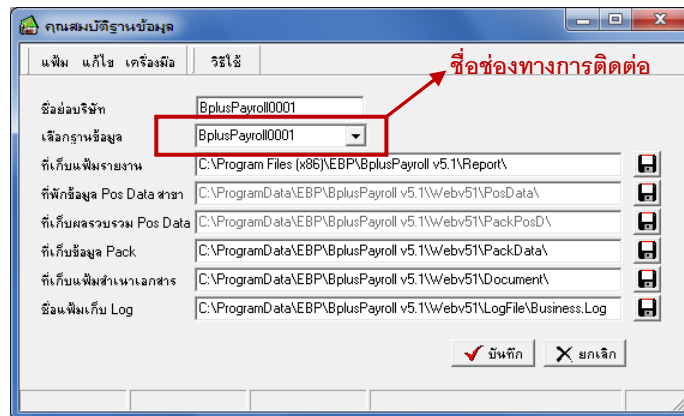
คุณสมบัติฐานข้อมูล

แฟ้ม แก้ไข เครื่องมือ วิธีใช้

ชื่อช่องทางการติดต่อ

ชื่อย่อบริษัท BplusPayroll0001

เลือกฐานข้อมูล BplusPayroll0001

ที่เก็บแฟ้มรายงาน C:\Program Files (x86)\EBP\BplusPayroll v5.1\Report\

ที่พักข้อมูล Pos Data สาขา C:\ProgramData\EBP\BplusPayroll v5.1\Webv51\PosData\

ที่เก็บผลรวบรวม Pos Data C:\ProgramData\EBP\BplusPayroll v5.1\Webv51\PackPosD\

ที่เก็บข้อมูล Pack C:\ProgramData\EBP\BplusPayroll v5.1\Webv51\PackData\

ที่เก็บแฟ้มสำเนาเอกสาร C:\ProgramData\EBP\BplusPayroll v5.1\Webv51\Document\

ชื่อแฟ้มเก็บ Log C:\ProgramData\EBP\BplusPayroll v5.1\Webv51\LogFile\Business.Log

บันทึก ยกเลิก